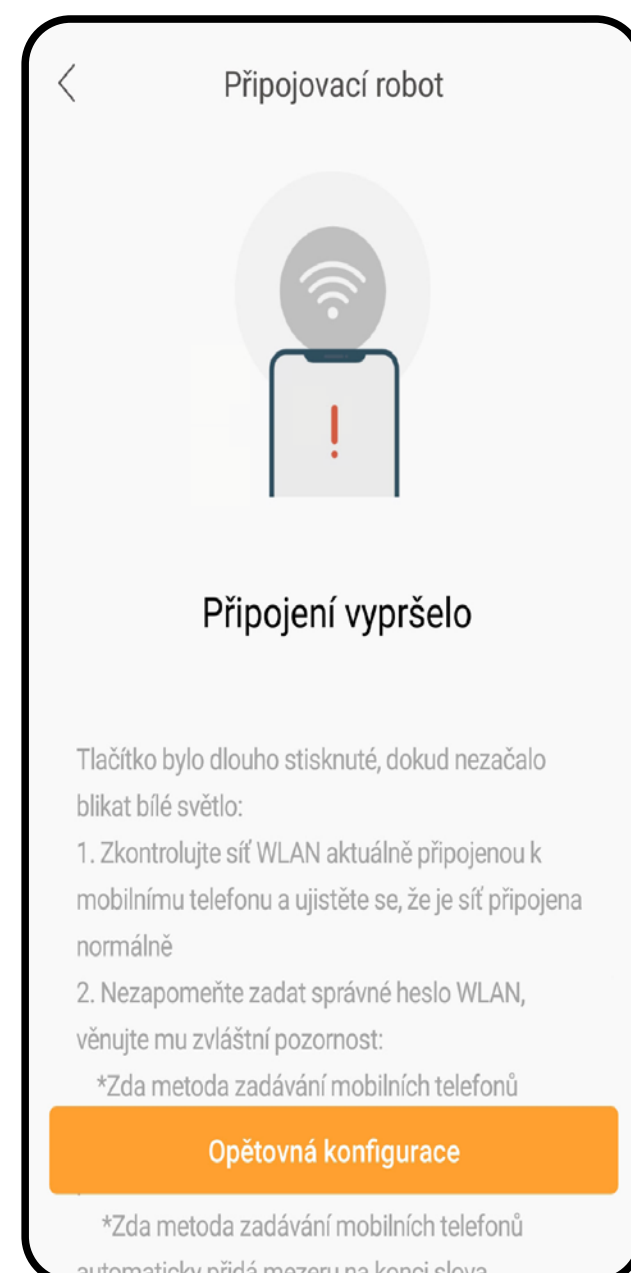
Připojovací robot

Připojení vypršelo

Tlačítko bylo dlouho stisknuté, dokud nezačalo blikat bílé světlo:
1. Zkontrolujte síť WLAN aktuálně připojenou k mobilnímu telefonu a ujistěte se, že je síť připojena normálně
2. Nezapomeňte zadat správné heslo WLAN, věnujte mu zvláštní pozornost:
*Zda metoda zadávání mobilních telefonů

Opětovná konfigurace

*Zda metoda zadávání mobilních telefonů automaticky přidá mezeru na konci slova